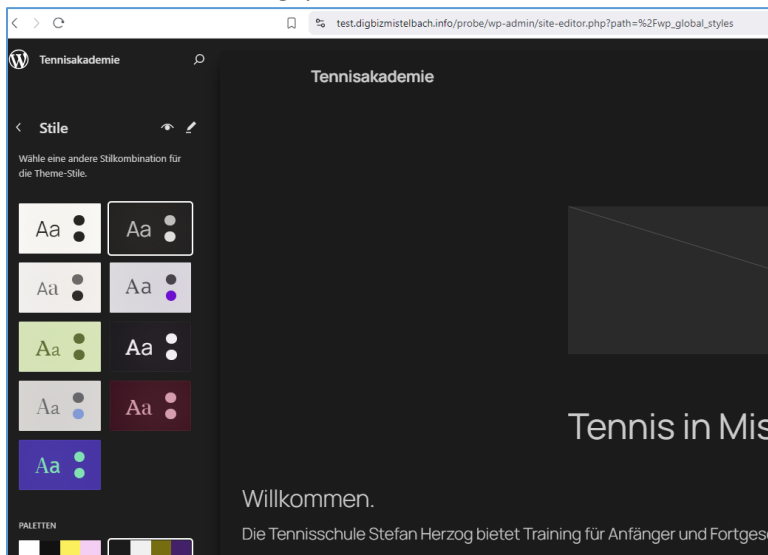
test.digbizmistelbach.info/probe/wp-admin/site-editor.php?path=%2Fwp_global_styles

Tennisakademie

Stile

Wähle eine andere Stilkombination für die Theme-Stile.

Aa

Aa

Aa

Aa

Aa

Aa

Aa

Aa

Aa

PALETTEN

Tennisakademie

Tennis in Mis

Willkommen.

Die Tennisschule Stefan Herzog bietet Training für Anfänger und Fortges